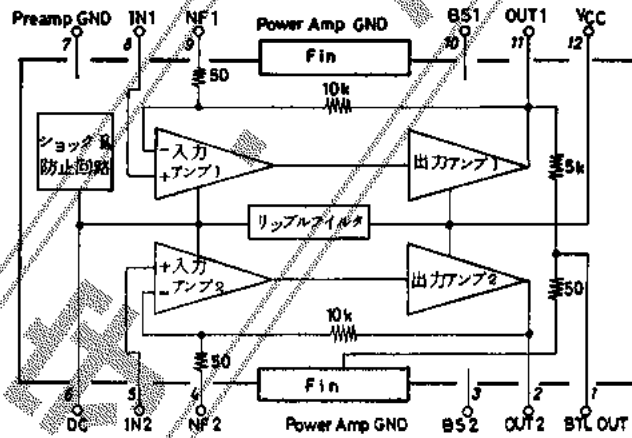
Preamp GND
IN1
NF1
Power Amp GND
BS1
OUT1
VCC
7
8
9
10
11
12
Fin
50
10k
ショック音防止回路
-入力
+アンプ1
出力アンプ1
5k
リップルフィルタ
+入力
-アンプ2
出力アンプ2
50
10k
50
Fin
6
5
4
3
2
1
DC
IN2
NF2
Power Amp GND
BS2
OUT2
BTL OUT